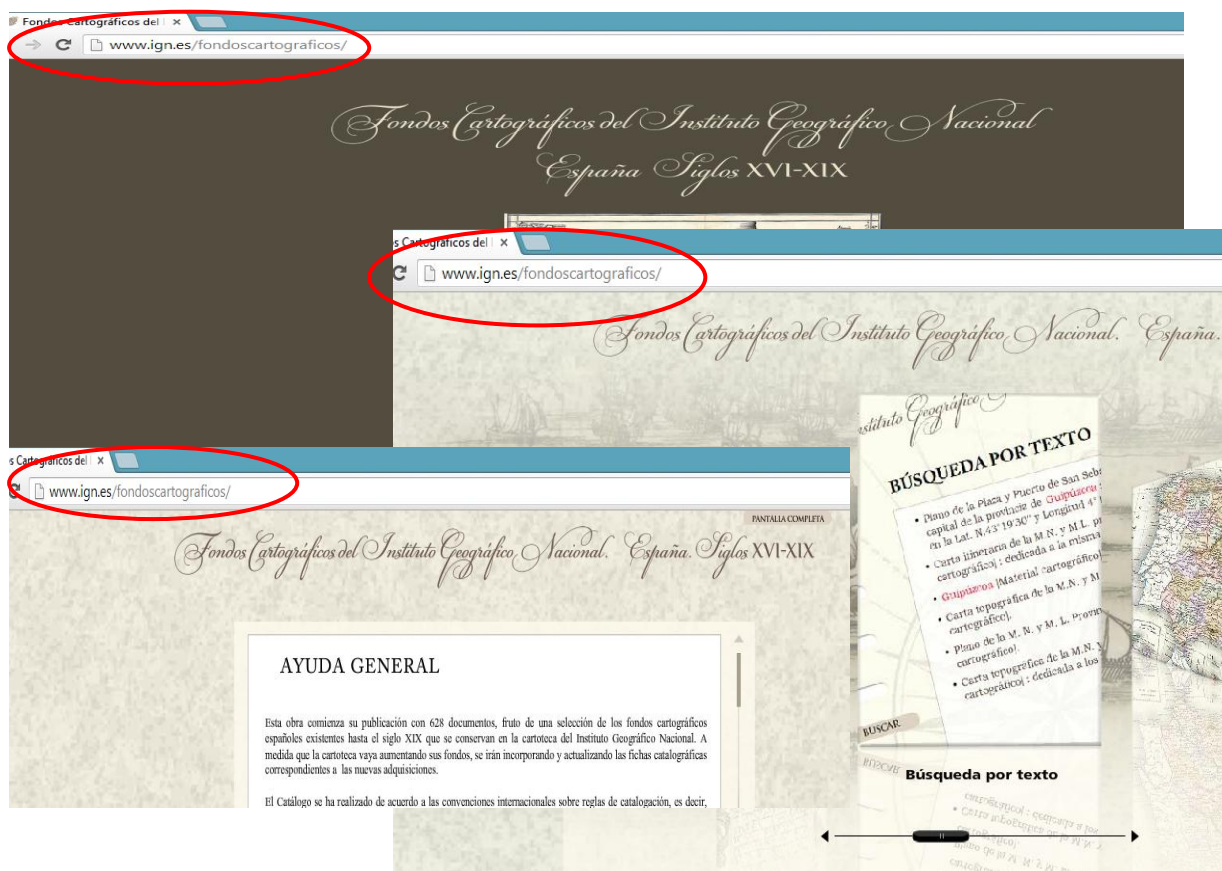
Fondos Cartográficos del ×

www.ign.es/fondoscartograficos/

Fondos Cartográficos del Instituto Geográfico Nacional
España Siglos XVI-XIX

s Cartográficos del ×

www.ign.es/fondoscartograficos/

Fondos Cartográficos del Instituto Geográfico Nacional. España.

stituto Geográfico

BÚSQUEDA POR TEXTO

• Plano de la Plaza y Puerto de San Seba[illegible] capital de la provincia de Guipúzcoa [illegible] en la Lat. N. 43° 19'30" y Longitud 4° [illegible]

• Carta itineraria de la M. N. y M. L. p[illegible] cartográfico] : dedicada a la misma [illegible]

• Guipúzcoa [Material cartográfico]

• Carta topográfica de la M. N. y M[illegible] cartográfico].

• Plano de la M. N. y M. L. Provin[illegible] cartográfico].

• Carta topográfica de la M. N. y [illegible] cartográfico] : dedicada a los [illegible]

BUSCAR

Búsqueda por texto

s Cartográficos del ×

www.ign.es/fondoscartograficos/

PANTALLA COMPLETA

Fondos Cartográficos del Instituto Geográfico Nacional. España. Siglos XVI-XIX

AYUDA GENERAL

Esta obra comienza su publicación con 628 documentos, fruto de una selección de los fondos cartográficos españoles existentes hasta el siglo XIX que se conservan en la cartoteca del Instituto Geográfico Nacional. A medida que la cartoteca vaya aumentando sus fondos, se irán incorporando y actualizando las fichas catalográficas correspondientes a las nuevas adquisiciones.

El Catálogo se ha realizado de acuerdo a las convenciones internacionales sobre reglas de catalogación, es decir,